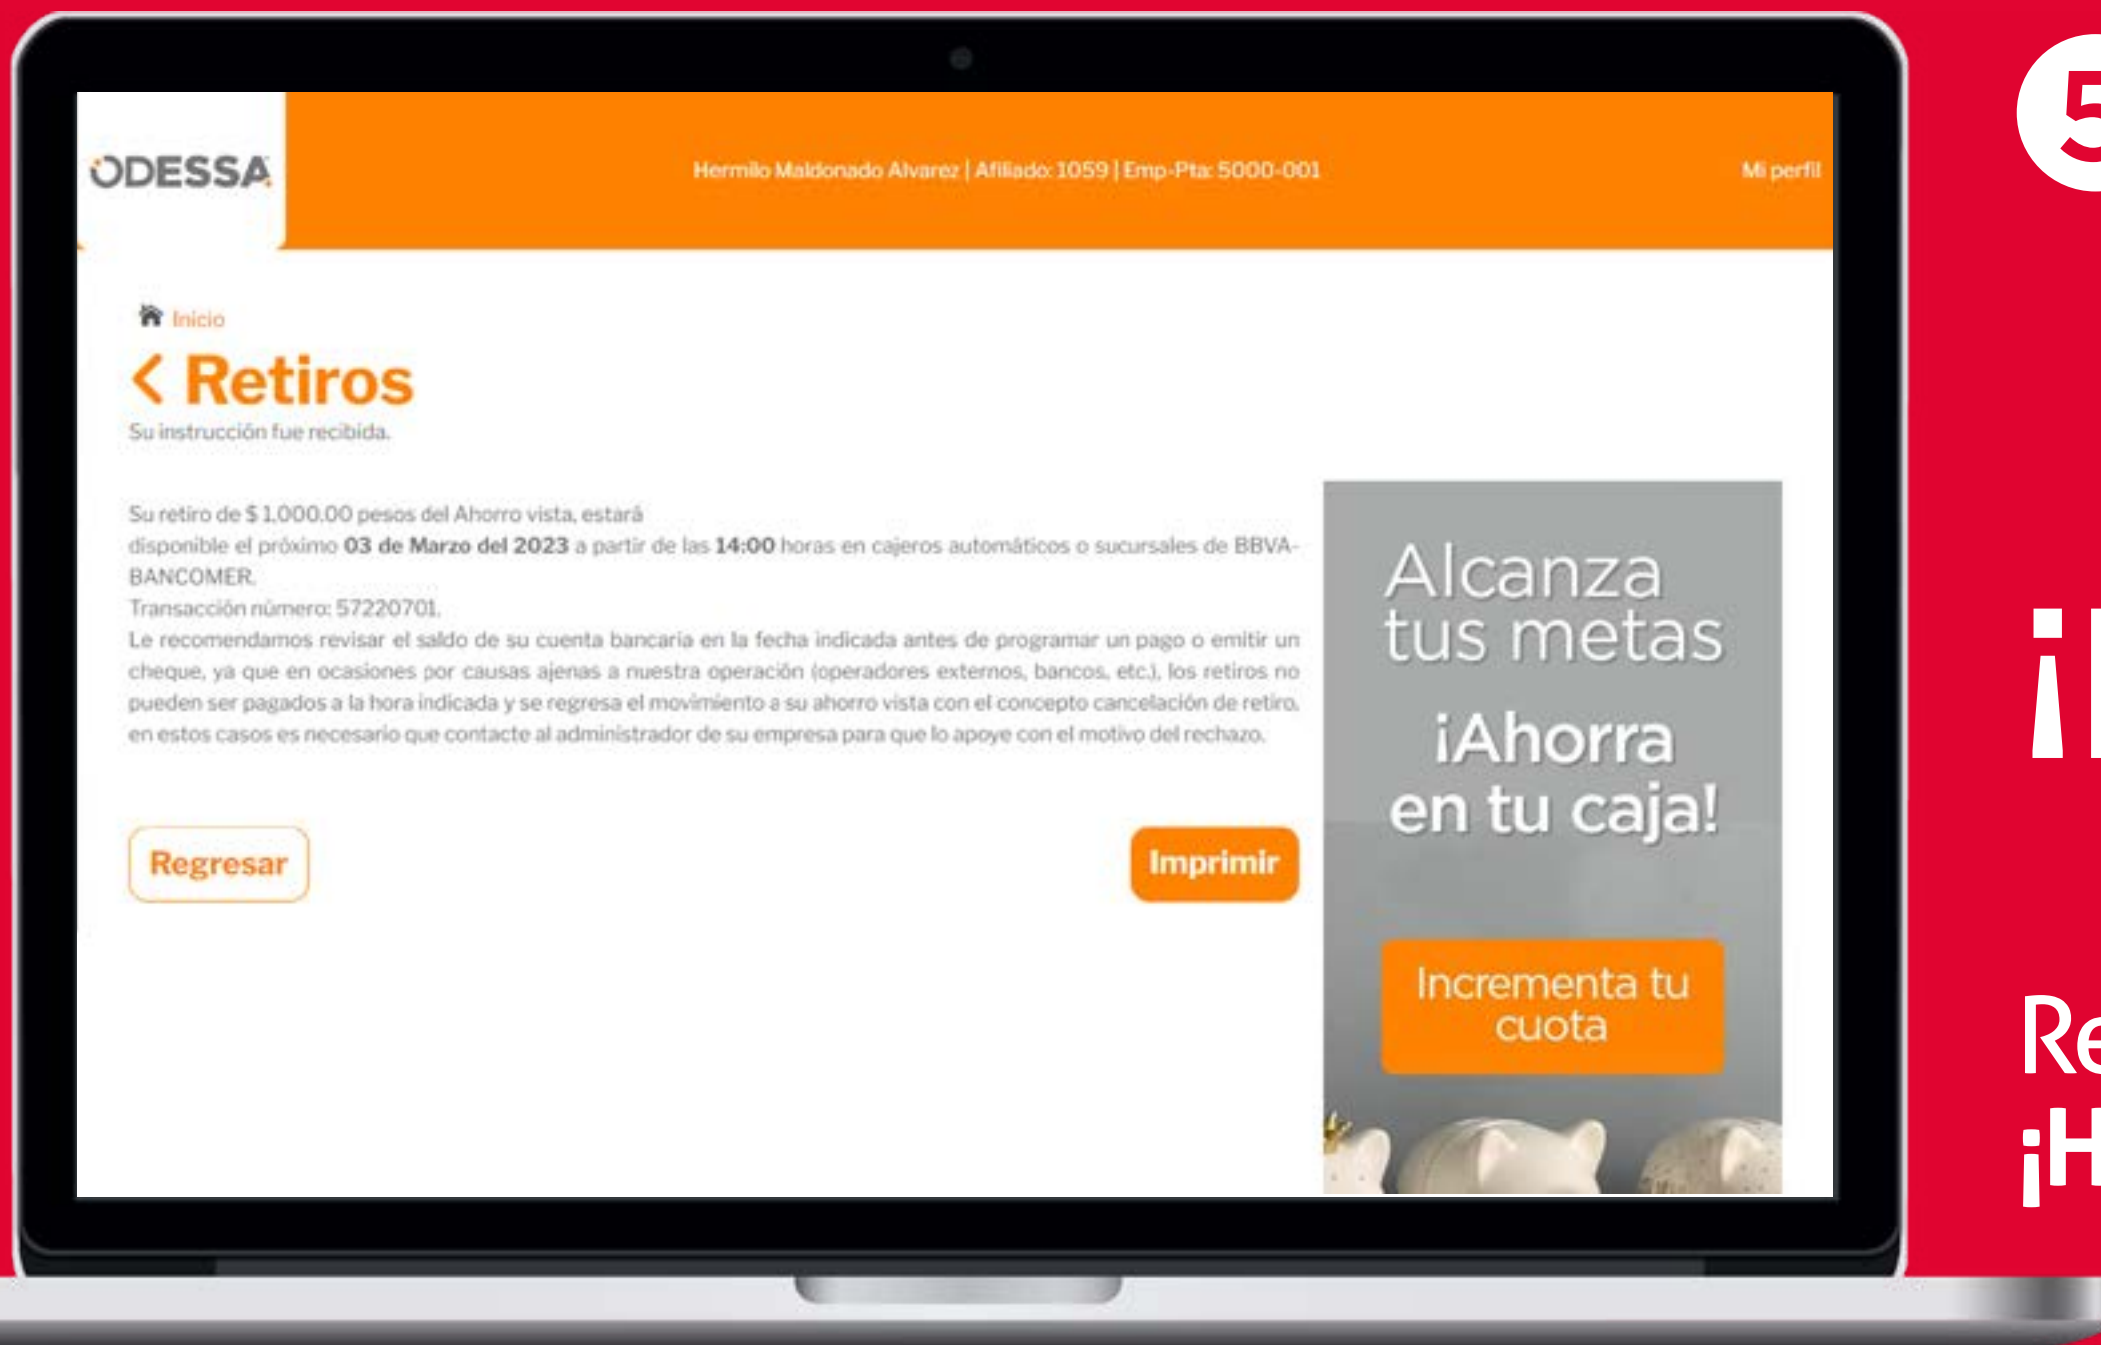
ODESSA

Hermilo Maldonado Alvarez | Afiliado: 1059 | Emp-Pta: 5000-001

Mi perfil

Inicio

Retiros

Su instrucción fue recibida.

Su retiro de $ 1,000.00 pesos del Ahorro vista, estará disponible el próximo **03 de Marzo del 2023** a partir de las **14:00** horas en cajeros automáticos o sucursales de BBVA-BANCOMER.
Transacción número: 57220701.
Le recomendamos revisar el saldo de su cuenta bancaria en la fecha indicada antes de programar un pago o emitir un cheque, ya que en ocasiones por causas ajenas a nuestra operación (operadores externos, bancos, etc.), los retiros no pueden ser pagados a la hora indicada y se regresa el movimiento a su ahorro vista con el concepto cancelación de retiro, en estos casos es necesario que contacte al administrador de su empresa para que lo apoye con el motivo del rechazo.

Regresar

Imprimir

Alcanza tus metas

¡Ahorra en tu caja!

Incrementa tu cuota

5

¡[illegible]

Re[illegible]
¡H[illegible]